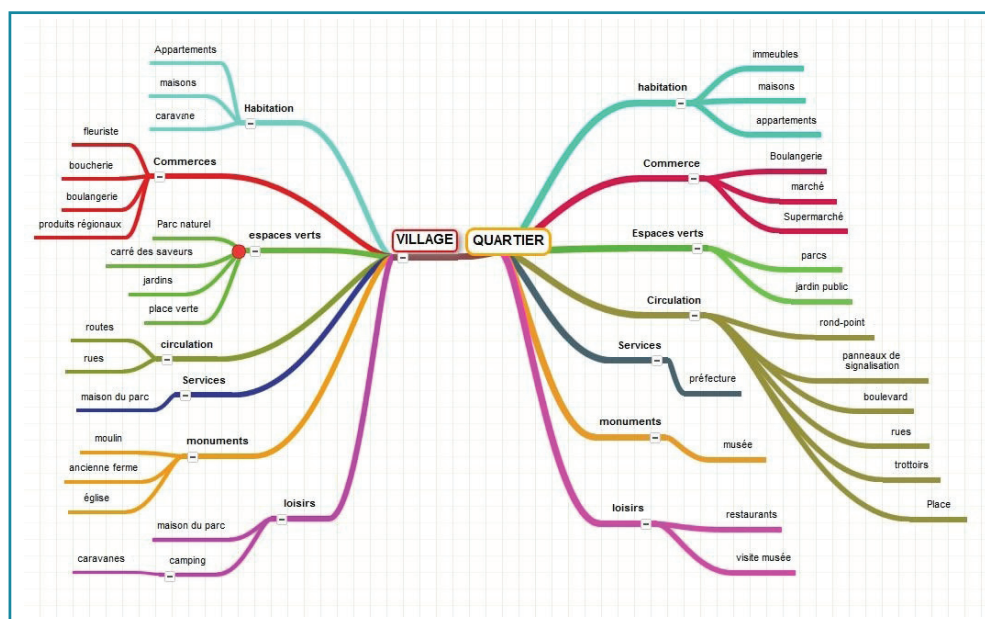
VILLAGE

Habitation
Appartements
maisons
caravne

Commerces
fleuriste
boucherie
boulangerie
produits régionaux

espaces verts
Parc naturel
carré des saveurs
jardins
place verte

circulation
routes
rues

Services
maison du parc

monuments
moulin
ancienne ferme
église

loisirs
maison du parc
camping
caravanes

QUARTIER

habitation
immeubles
maisons
appartements

Commerce
Boulangerie
marché
Supermarché

Espaces verts
parcs
jardin public

Circulation
rond-point
panneaux de signalisation
boulevard
rues
trottoirs
Place

Services
préfecture

monuments
musée

loisirs
restaurants
visite musée